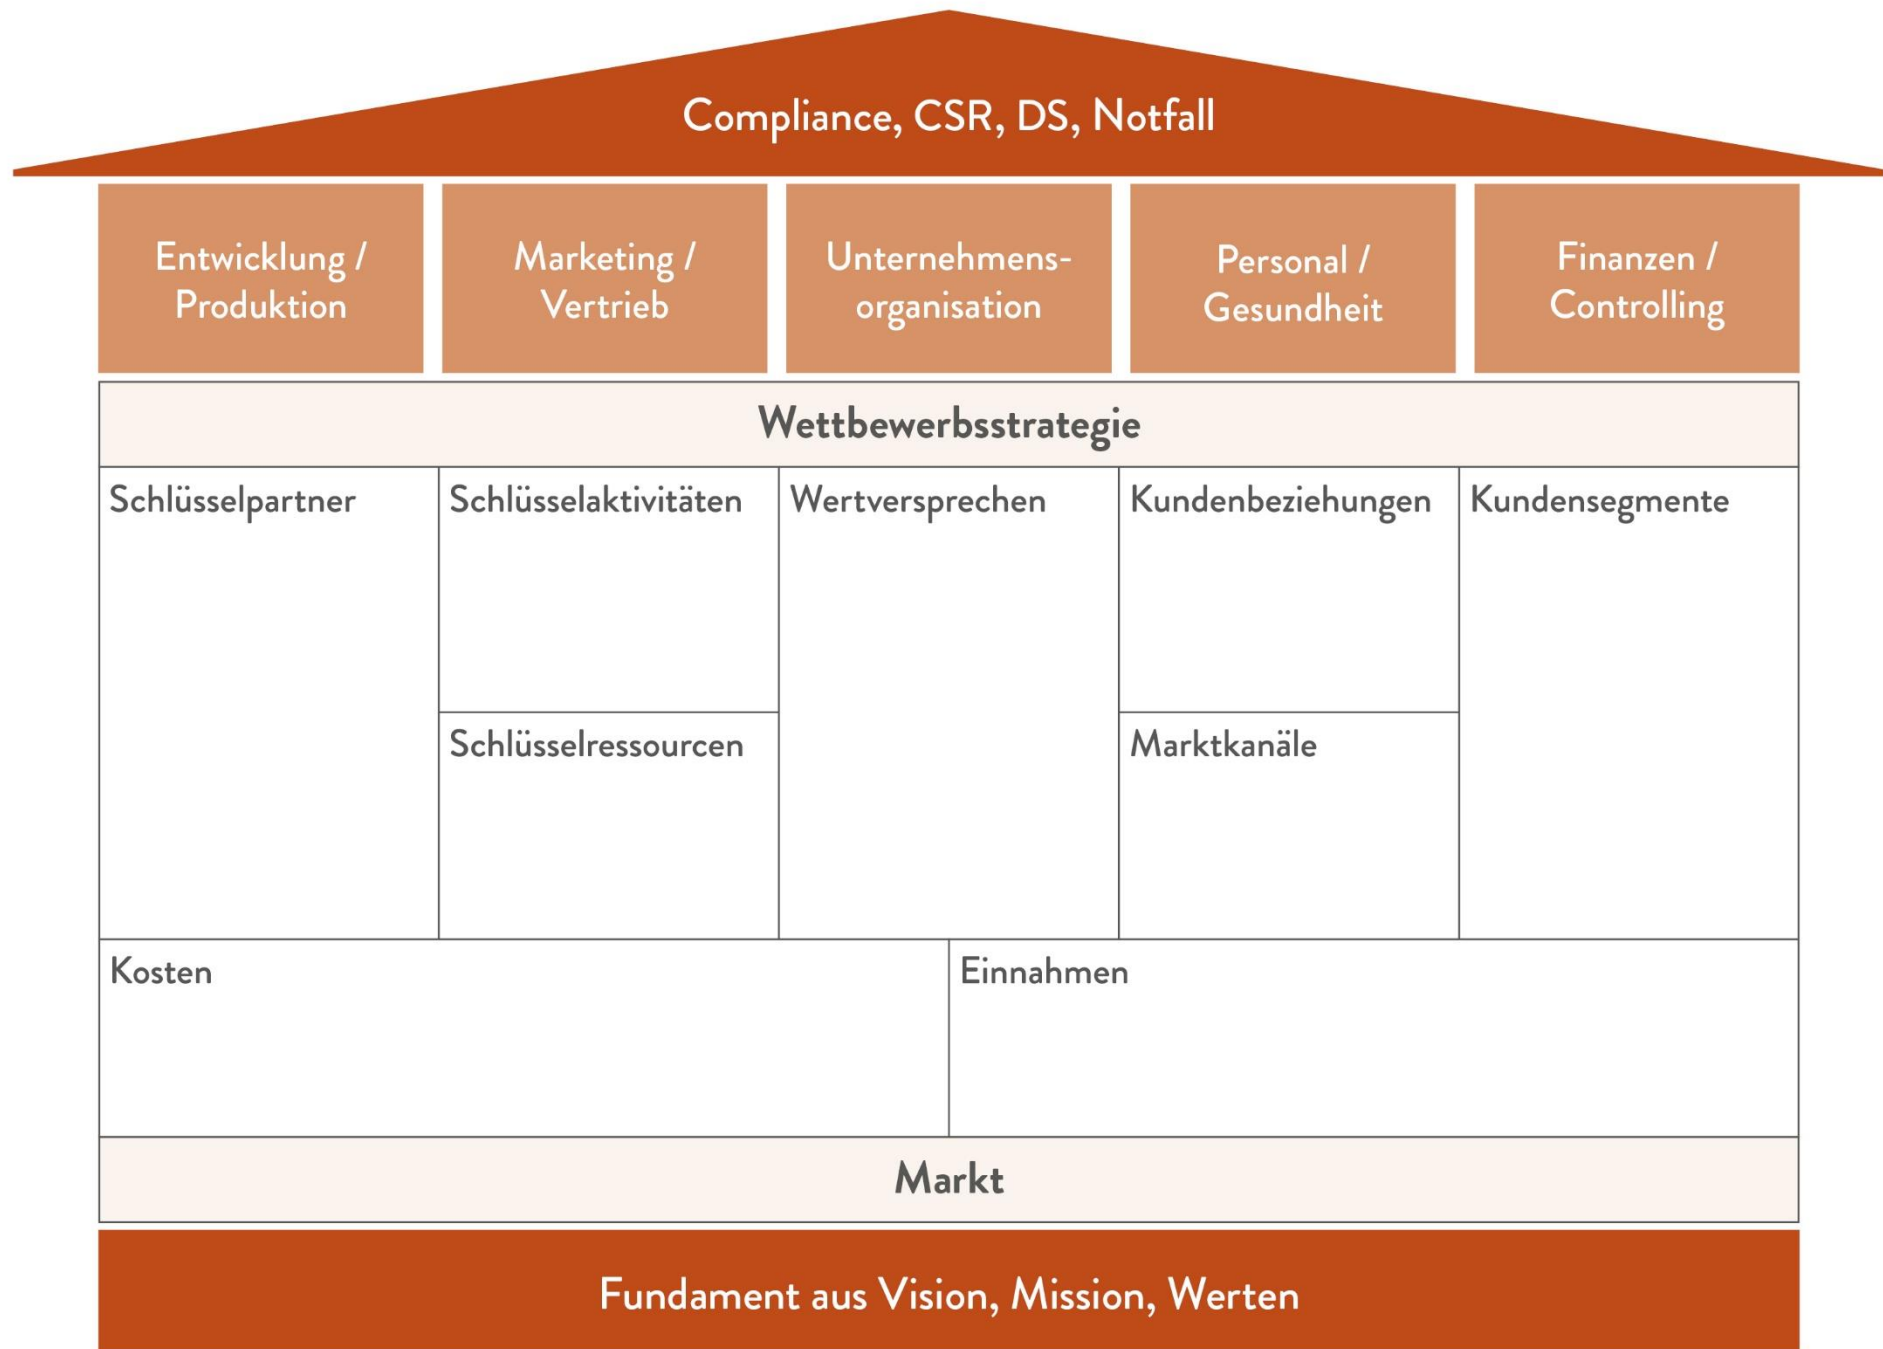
Compliance, CSR, DS, Notfall

Entwicklung / Produktion

Marketing / Vertrieb

Unternehmensorganisation

Personal / Gesundheit

Finanzen / Controlling

Wettbewerbsstrategie

Schlüsselpartner

Schlüsselaktivitäten

Wertversprechen

Kundenbeziehungen

Kundensegmente

Schlüsselressourcen

Marktkanäle

Kosten

Einnahmen

Markt

Fundament aus Vision, Mission, Werten